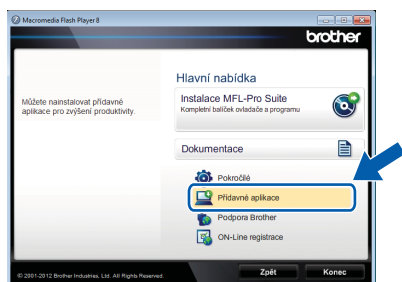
Macromedia Flash Player 8

brother

Hlavní nabídka

Můžete nainstalovat přídavné aplikace pro zvýšení produktivity.

Instalace MFL-Pro Suite
Kompletní balíček ovladače a programu

Dokumentace

Pokročilé

Přídavné aplikace

Podpora Brother

ON-Line registrace

© 2001-2012 Brother Industries, Ltd. All Rights Reserved.

Zpět

Konec